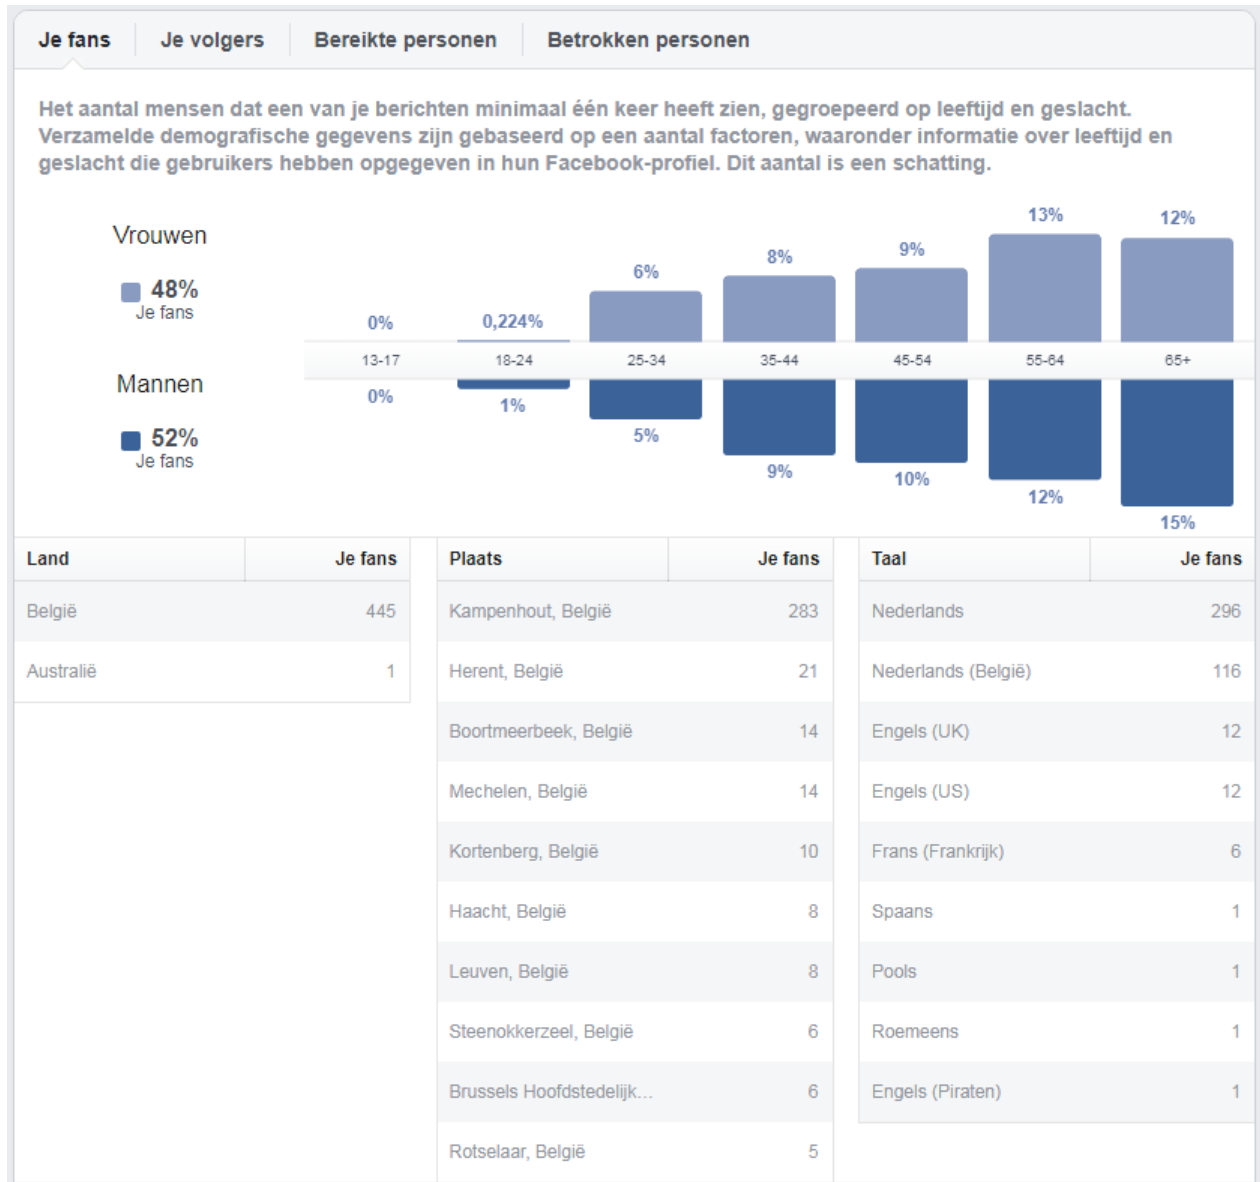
Je fans | Je volgers | Bereikte personen | Betrokken personen

Het aantal mensen dat een van je berichten minimaal één keer heeft zien, gegroepeerd op leeftijd en geslacht. Verzamelde demografische gegevens zijn gebaseerd op een aantal factoren, waaronder informatie over leeftijd en geslacht die gebruikers hebben opgegeven in hun Facebook-profiel. Dit aantal is een schatting.

Vrouwen
48%
Je fans

Mannen
52%
Je fans

| | 13-17 | 18-24 | 25-34 | 35-44 | 45-54 | 55-64 | 65+ |
|---|---|---|---|---|---|---|---|
| Vrouwen | 0% | 0,224% | 6% | 8% | 9% | 13% | 12% |
| Mannen | 0% | 1% | 5% | 9% | 10% | 12% | 15% |

| Land | Je fans |
|---|---|
| België | 445 |
| Australië | 1 |

| Plaats | Je fans |
|---|---|
| Kampenhout, België | 283 |
| Herent, België | 21 |
| Boortmeerbeek, België | 14 |
| Mechelen, België | 14 |
| Kortenberg, België | 10 |
| Haacht, België | 8 |
| Leuven, België | 8 |
| Steenokkerzeel, België | 6 |
| Brussels Hoofdstedelijk... | 6 |
| Rotselaar, België | 5 |

| Taal | Je fans |
|---|---|
| Nederlands | 296 |
| Nederlands (België) | 116 |
| Engels (UK) | 12 |
| Engels (US) | 12 |
| Frans (Frankrijk) | 6 |
| Spaans | 1 |
| Pools | 1 |
| Roemeens | 1 |
| Engels (Piraten) | 1 |